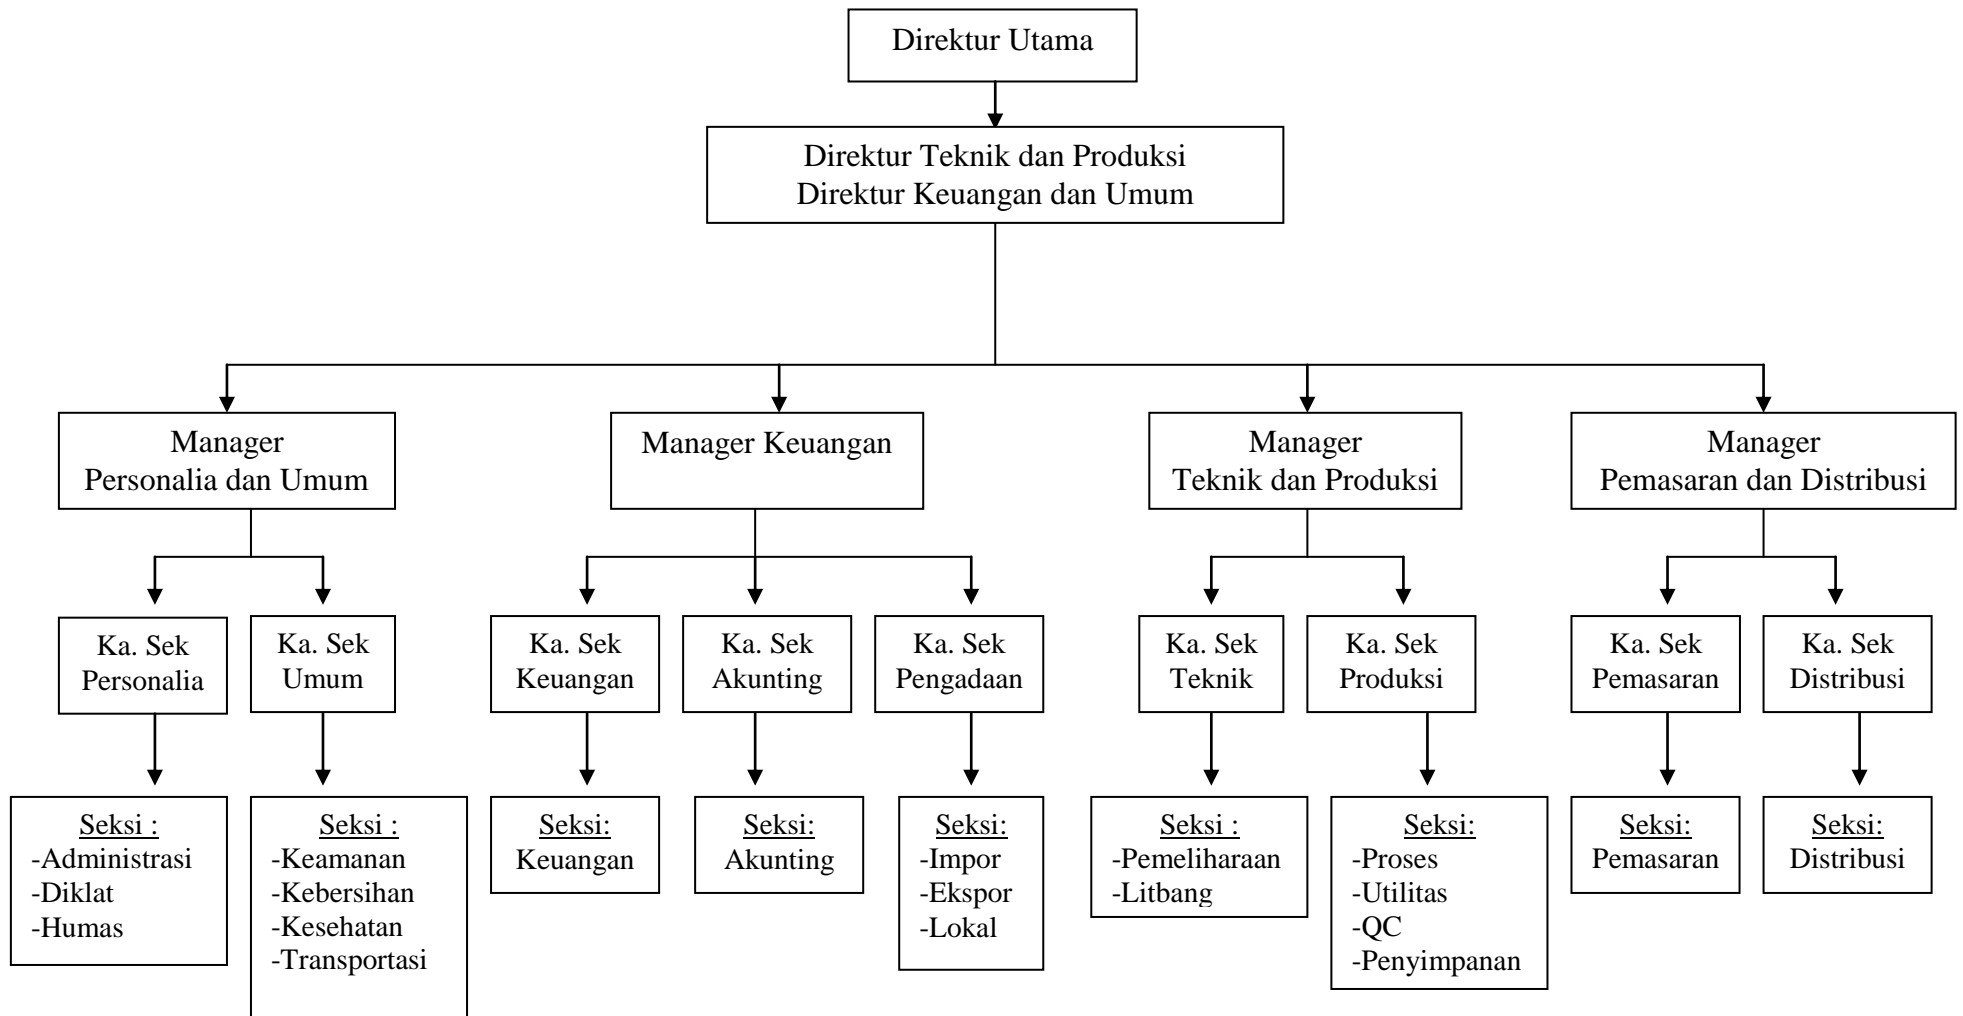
Direktur Utama

Direktur Teknik dan Produksi
Direktur Keuangan dan Umum

Manager
Personalia dan Umum

Manager Keuangan

Manager
Teknik dan Produksi

Manager
Pemasaran dan Distribusi

Ka. Sek
Personalia

Ka. Sek
Umum

Ka. Sek
Keuangan

Ka. Sek
Akunting

Ka. Sek
Pengadaan

Ka. Sek
Teknik

Ka. Sek
Produksi

Ka. Sek
Pemasaran

Ka. Sek
Distribusi

Seksi :
-Administrasi
-Diklat
-Humas

Seksi :
-Keamanan
-Kebersihan
-Kesehatan
-Transportasi

Seksi:
Keuangan

Seksi:
Akunting

Seksi:
-Impor
-Ekspor
-Lokal

Seksi :
-Pemeliharaan
-Litbang

Seksi:
-Proses
-Utilitas
-QC
-Penyimpanan

Seksi:
Pemasaran

Seksi:
Distribusi